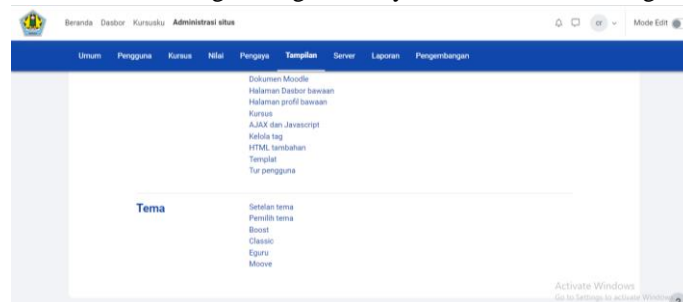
Beranda Dasbor Kursusku Administrasi situs

CR

Mode Edit

Umum Pengguna Kursus Nilai Pengaya Tampilan Server Laporan Pengembangan

Dokumen Moodle
Halaman Dasbor bawaan
Halaman profil bawaan
Kursus
AJAX dan Javascript
Kelola tag
HTML tambahan
Templat
Tur pengguna

Tema

Setelan tema
Pemilih tema
Boost
Classic
Eguru
Moove

Activate Windows
Go to Settings to activate Windows.